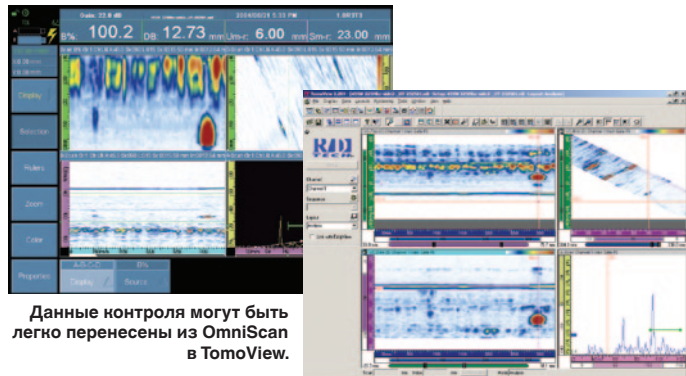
Gain: 22.0 dB
2004/08/31 1:32 PM
1.00373
%
100.2
DB
12.73
mm
Um-r:
6.00
mm
Sm-r:
23.00
mm
Display
Selection
Rulers
Zoom
Color
Properties
Display
Source
Данные контроля могут быть легко перенесены из OmniScan в TomoView.